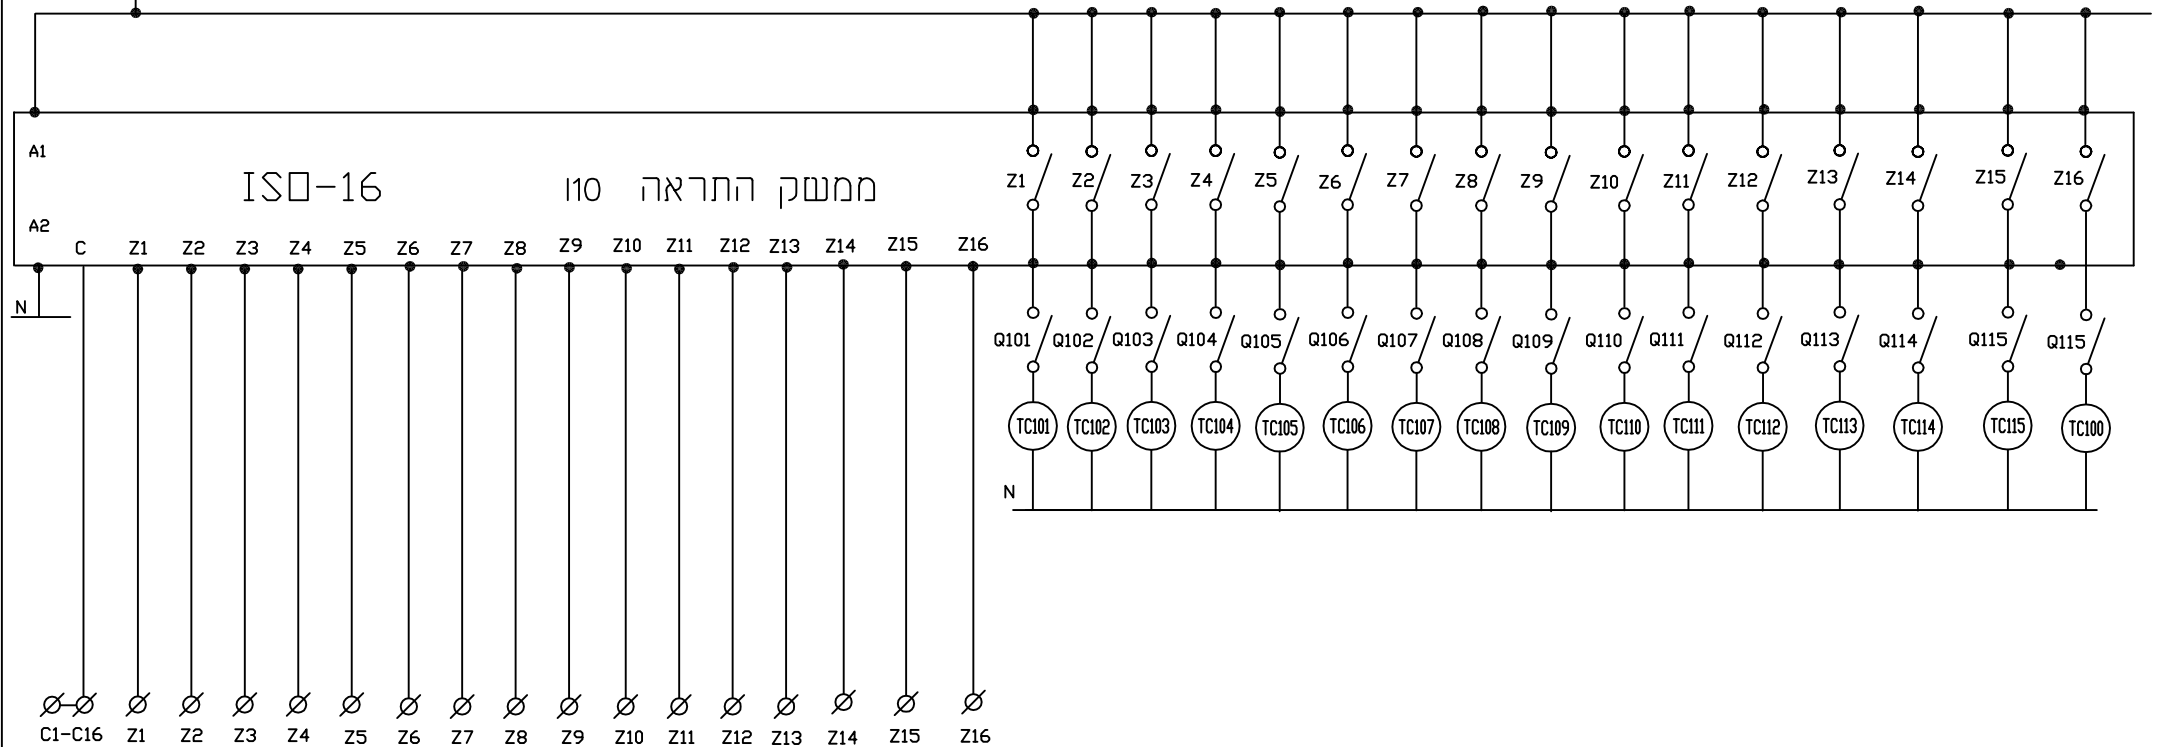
A1

ISO-16

ממשק התראה I10

A2

C Z1 Z2 Z3 Z4 Z5 Z6 Z7 Z8 Z9 Z10 Z11 Z12 Z13 Z14 Z15 Z16

N

Z1 Z2 Z3 Z4 Z5 Z6 Z7 Z8 Z9 Z10 Z11 Z12 Z13 Z14 Z15 Z16

Q101 Q102 Q103 Q104 Q105 Q106 Q107 Q108 Q109 Q110 Q111 Q112 Q113 Q114 Q115 Q115

TC101 TC102 TC103 TC104 TC105 TC106 TC107 TC108 TC109 TC110 TC111 TC112 TC113 TC114 TC115 TC100

N

C1-C16 Z1 Z2 Z3 Z4 Z5 Z6 Z7 Z8 Z9 Z10 Z11 Z12 Z13 Z14 Z15 Z16